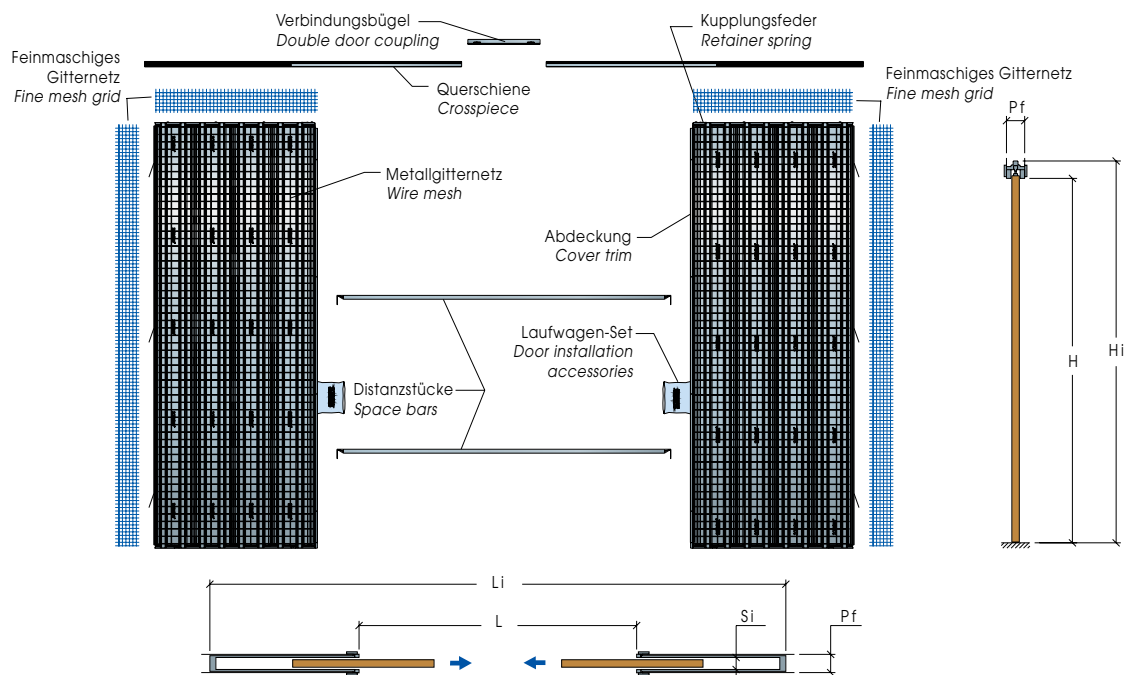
Verbindungsbügel
*Double door coupling*

Kupplungsfeder
*Retainer spring*

Feinmaschiges Gitternetz
*Fine mesh grid*

Querschiene
*Crosspiece*

Feinmaschiges Gitternetz
*Fine mesh grid*

Pf

Metallgitternetz
*Wire mesh*

Abdeckung
*Cover trim*

Laufwagen-Set
*Door installation accessories*

Distanzstücke
*Space bars*

H

Hi

Li

L

Si

Pf